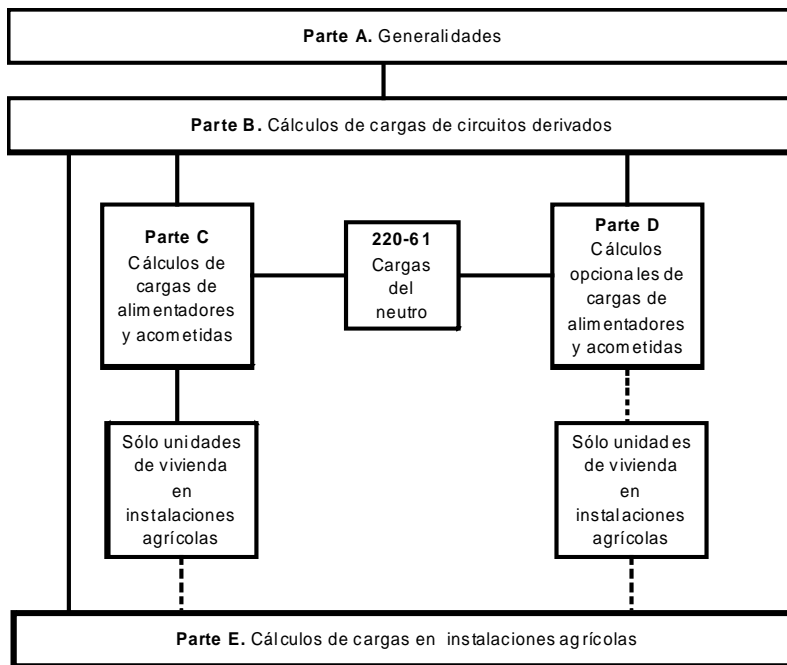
**Parte A.** Generalidades

**Parte B.** Cálculos de cargas de circuitos derivados

**Parte C**
Cálculos de cargas de alimentadores y acometidas

**220-61**
Cargas del neutro

**Parte D**
Cálculos opcionales de cargas de alimentadores y acometidas

Sólo unidades de vivienda en instalaciones agrícolas

Sólo unidades de vivienda en instalaciones agrícolas

**Parte E.** Cálculos de cargas en instalaciones agrícolas